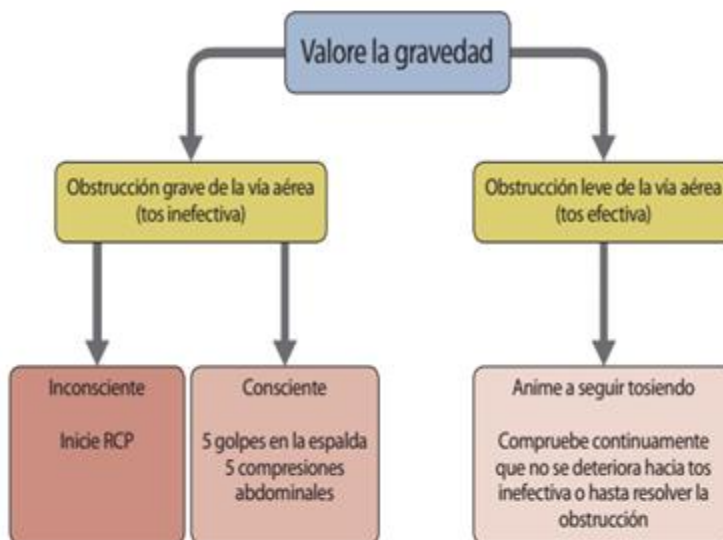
Valore la gravedad

Obstrucción grave de la vía aérea (tos inefectiva)

Obstrucción leve de la vía aérea (tos efectiva)

Inconsciente

Inicie RCP

Consciente

5 golpes en la espalda
5 compresiones abdominales

Anime a seguir tosiendo

Compruebe continuamente que no se deteriora hacia tos inefectiva o hasta resolver la obstrucción